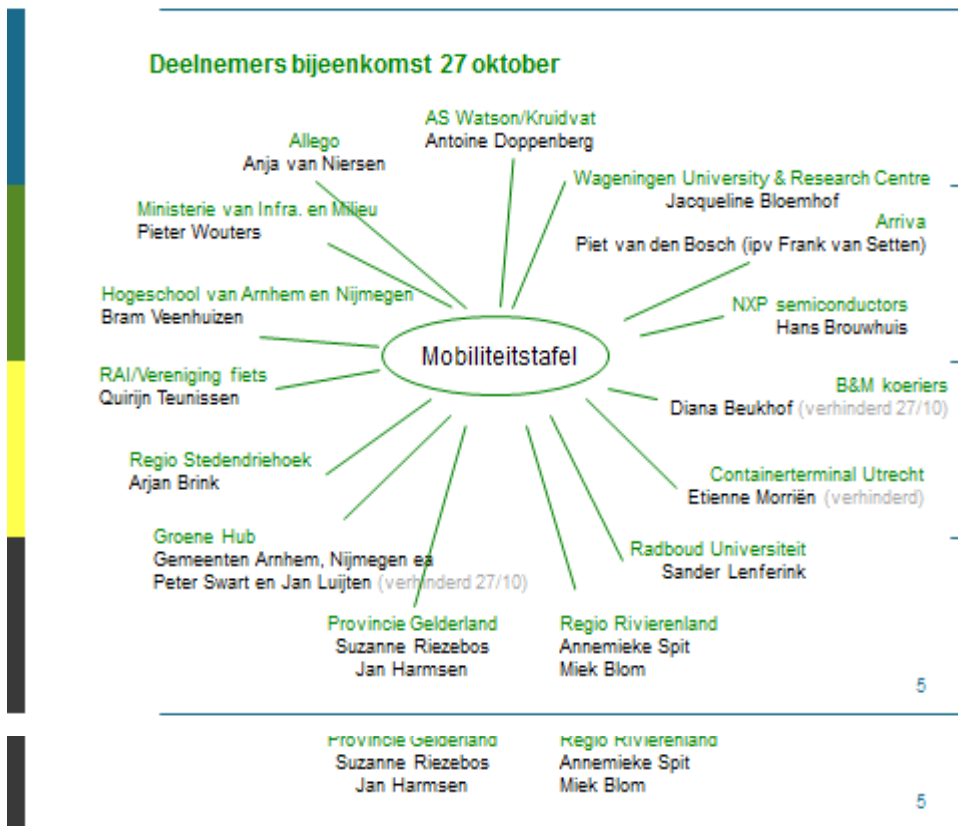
Deelnemers bijeenkomst 27 oktober

AS Watson/Kruidvat
Antoine Doppenberg

Allego
Anja van Niersen

Wageningen University & Research Centre
Jacqueline Bloemhof

Ministerie van Infra. en Milieu
Pieter Wouters

Arriva
Piet van den Bosch (ipv Frank van Setten)

Hogeschool van Arnhem en Nijmegen
Bram Veenhuizen

NXP semiconductors
Hans Brouwhuis

Mobiliteitstafel

RAI/Vereniging fiets
Quirijn Teunissen

B&M koeriers
Diana Beukhof (verhinderd 27/10)

Regio Stedendriehoek
Arjan Brink

Containerterminal Utrecht
Etienne Morriën (verhinderd)

Groene Hub
Gemeenten Arnhem, Nijmegen ea
Peter Swart en Jan Luijten (verhinderd 27/10)

Radboud Universiteit
Sander Lenferink

Provincie Gelderland
Suzanne Riezebos
Jan Harmsen

Regio Rivierenland
Annemieke Spit
Miek Blom

5

Provincie Gelderland
Suzanne Riezebos
Jan Harmsen

Regio Rivierenland
Annemieke Spit
Miek Blom

5